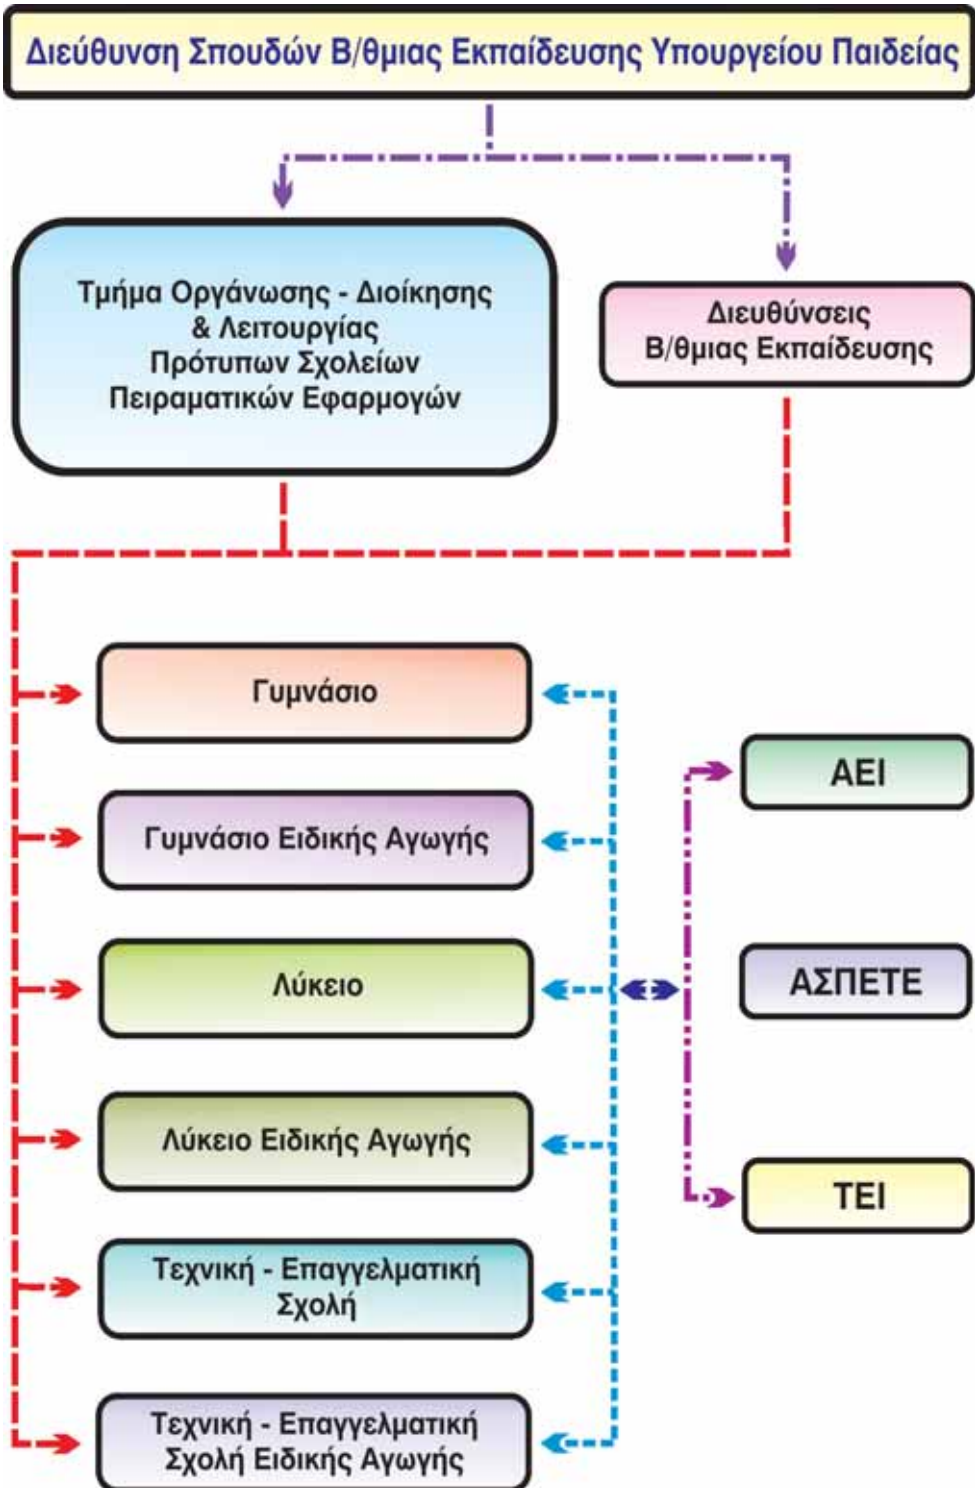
Διεύθυνση Σπουδών Β/θμιας Εκπαίδευσης Υπουργείου Παιδείας

Τμήμα Οργάνωσης - Διοίκησης & Λειτουργίας Πρότυπων Σχολείων Πειραματικών Εφαρμογών

Διευθύνσεις Β/θμιας Εκπαίδευσης

Γυμνάσιο

Γυμνάσιο Ειδικής Αγωγής

Λύκειο

Λύκειο Ειδικής Αγωγής

Τεχνική - Επαγγελματική Σχολή

Τεχνική - Επαγγελματική Σχολή Ειδικής Αγωγής

ΑΕΙ

ΑΣΠΕΤΕ

ΤΕΙ